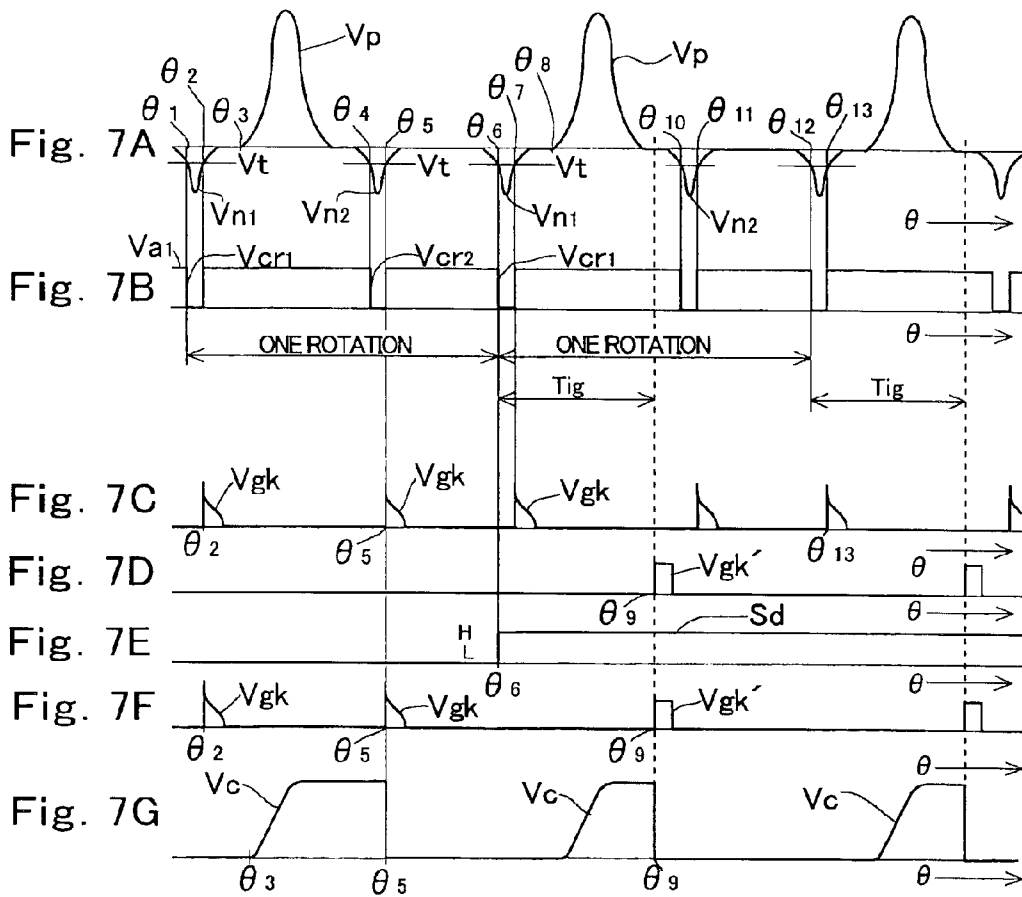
Vp
$\theta_2$
$\theta_8$
Vp
$\theta_7$
$\theta_1$
$\theta_3$
$\theta_4$
$\theta_5$
$\theta_6$
$\theta_{10}$
$\theta_{11}$
$\theta_{12}$
$\theta_{13}$
Fig. 7A
Vt
Vt
Vt
Vn1
Vn2
Vn1
Vn2
$\theta$
Va1
Vcr1
Vcr2
Vcr1
Fig. 7B
$\theta$
ONE ROTATION
ONE ROTATION
Tig
Tig
Fig. 7C
Vgk
Vgk
Vgk
$\theta_2$
$\theta_5$
$\theta_{13}$
Fig. 7D
Vgk´
$\theta$
$\theta_9$
Sd
$\theta$
Fig. 7E
H
L
$\theta_6$
$\theta$
Fig. 7F
Vgk
Vgk
Vgk´
$\theta_2$
$\theta_5$
$\theta_9$
$\theta$
Fig. 7G
Vc
Vc
Vc
$\theta_3$
$\theta_5$
$\theta_9$
$\theta$